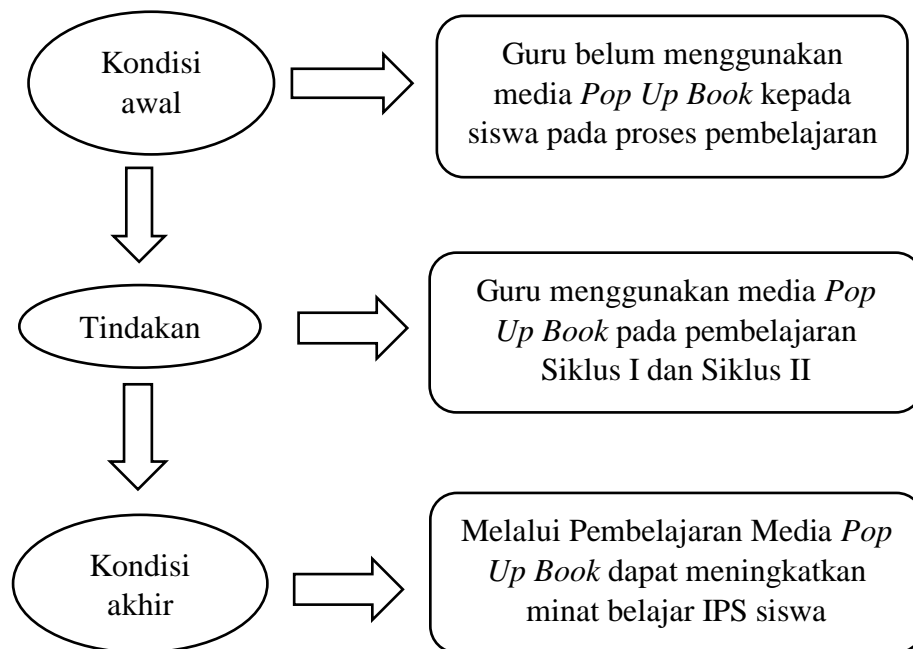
Kondisi awal

Guru belum menggunakan media Pop Up Book kepada siswa pada proses pembelajaran

Tindakan

Guru menggunakan media Pop Up Book pada pembelajaran Siklus I dan Siklus II

Kondisi akhir

Melalui Pembelajaran Media Pop Up Book dapat meningkatkan minat belajar IPS siswa